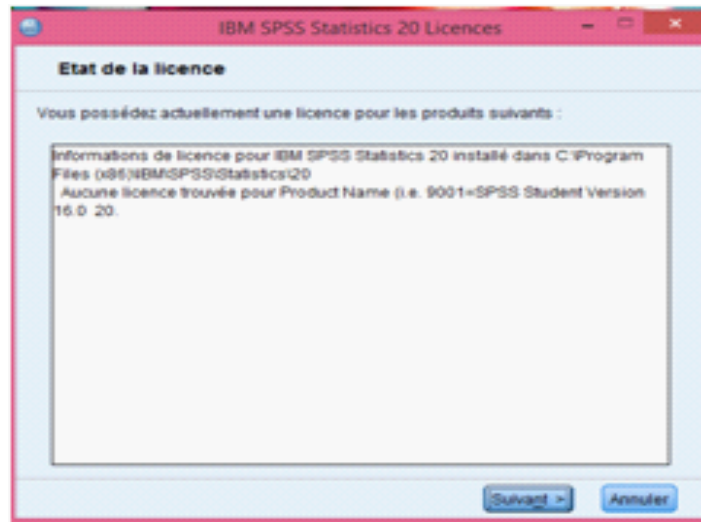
IBM SPSS Statistics 20 Licences

Etat de la licence

Vous possédez actuellement une licence pour les produits suivants :

Informations de licence pour IBM SPSS Statistics 20 installé dans C:\Program Files (x86)\IBM\SPSS\Statistics\20
Aucune licence trouvée pour Product Name (i.e. 9001=SPSS Student Version 16.0 20.

Suivant >
Annuler